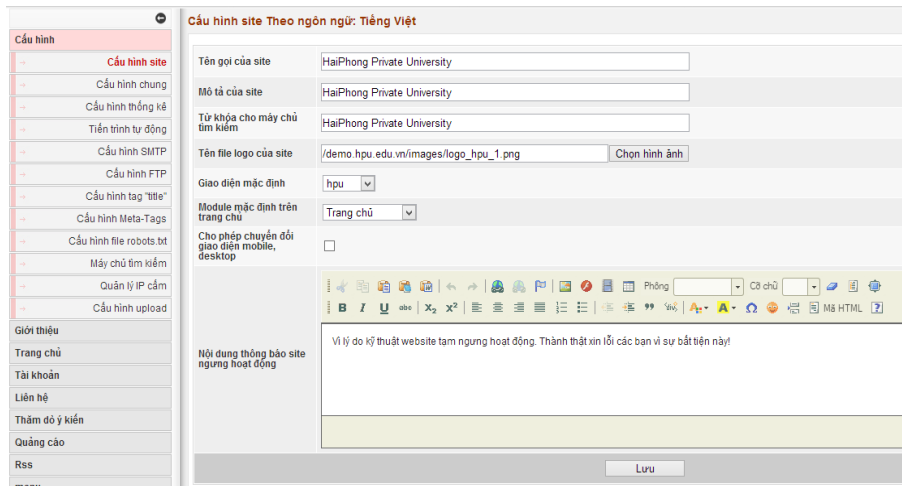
Cấu hình
Cấu hình site
Cấu hình chung
Cấu hình thống kê
Tiến trình tự động
Cấu hình SMTP
Cấu hình FTP
Cấu hình tag "title"
Cấu hình Meta-Tags
Cấu hình file robots.txt
Máy chủ tìm kiếm
Quản lý IP cấm
Cấu hình upload
Giới thiệu
Trang chủ
Tài khoản
Liên hệ
Thăm dò ý kiến
Quảng cáo
Rss

Cấu hình site Theo ngôn ngữ: Tiếng Việt

| | |
|---|---|
| Tên gọi của site | HaiPhong Private University |
| Mô tả của site | HaiPhong Private University |
| Từ khóa cho máy chủ tìm kiếm | HaiPhong Private University |
| Tên file logo của site | /demo.hpu.edu.vn/images/logo_hpu_1.png Chọn hình ảnh |
| Giao diện mặc định | hpu |
| Module mặc định trên trang chủ | Trang chủ |
| Cho phép chuyển đổi giao diện mobile, desktop | |
| Nội dung thông báo site ngưng hoạt động | Phông Cỡ chữ B I U abc $x_2$ $x^2$ Mã HTML Vì lý do kỹ thuật website tạm ngưng hoạt động. Thành thật xin lỗi các bạn vì sự bất tiện này! |

Lưu